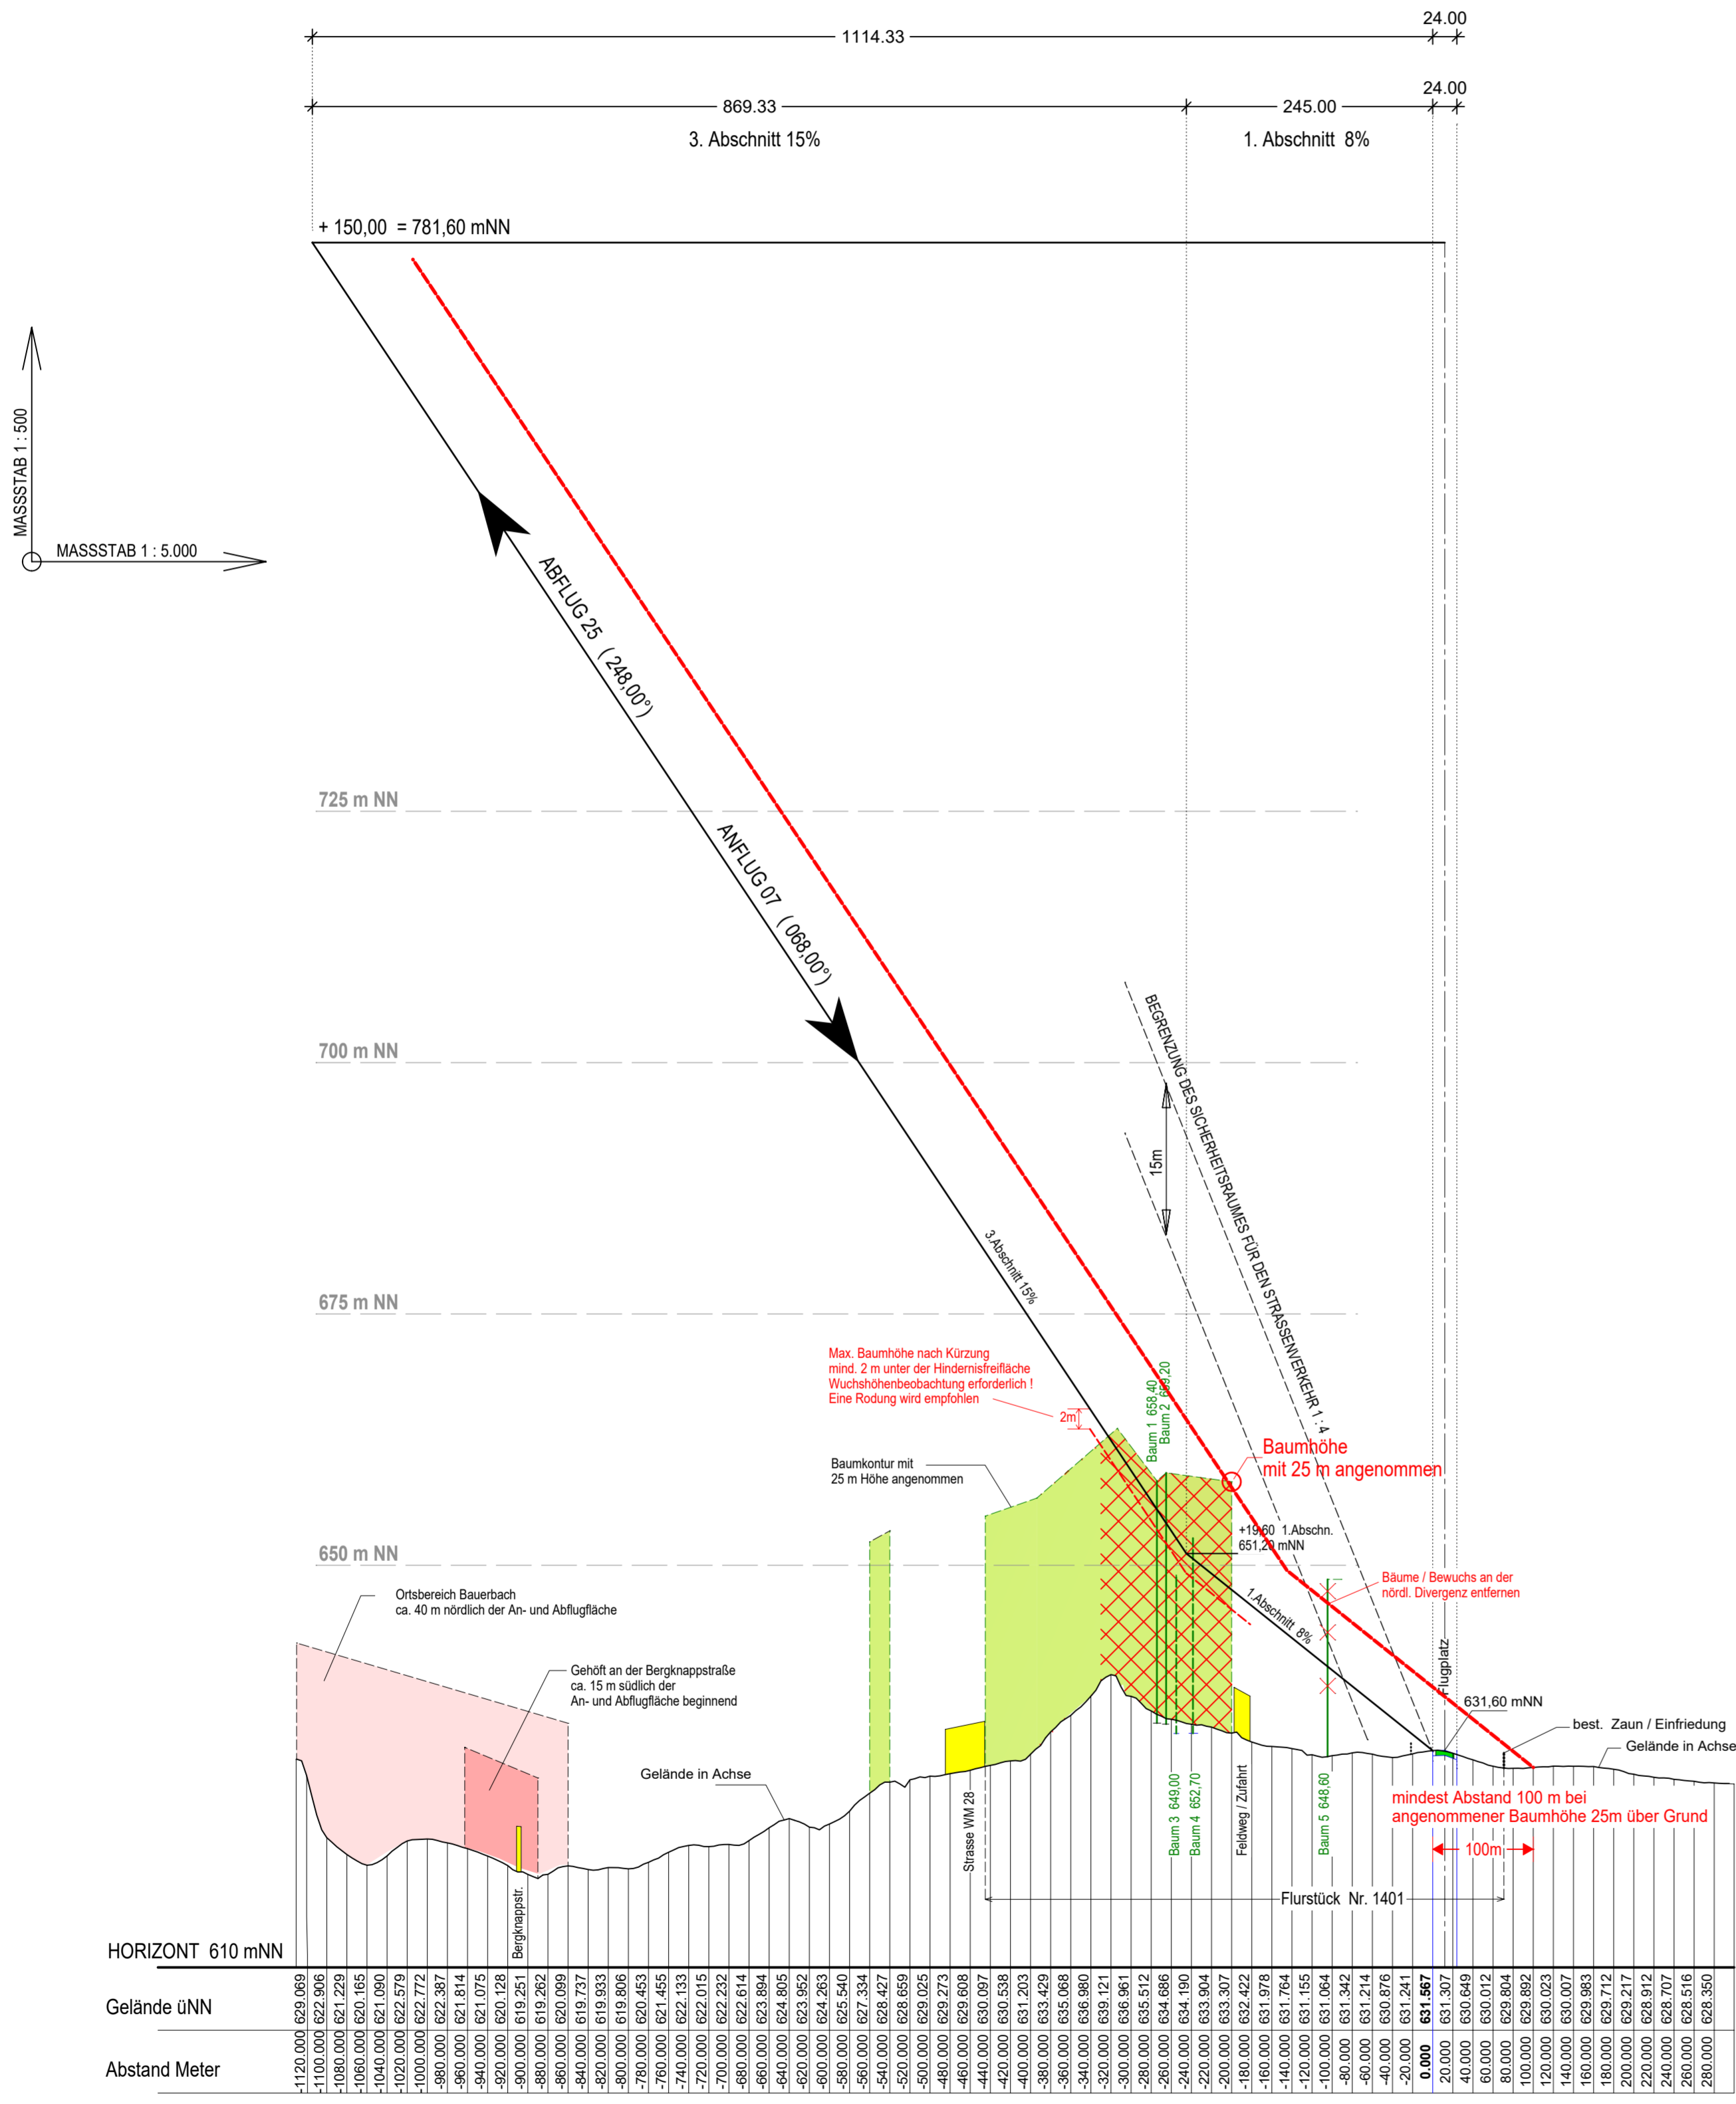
1114.33
24.00
869.33
245.00
24.00
3. Abschnitt 15%
1. Abschnitt 8%
+ 150,00 = 781,60 mNN
MASSSTAB 1 : 500
MASSSTAB 1 : 5.000
ABFLUG 25 (248,00°)
ANFLUG 07 (068,00°)
725 m NN
700 m NN
675 m NN
650 m NN
BEGRENZUNG DES SICHERHEITSRAUMES FÜR DEN STRASSENVERKEHR 1 : 4
15m
3.Abschnitt 15%
Max. Baumhöhe nach Kürzung mind. 2 m unter der Hindernisfreifläche Wuchshöhenbeobachtung erforderlich ! Eine Rodung wird empfohlen
2m
Baum 1 658,40
Baum 2 659,20
Baumhöhe mit 25 m angenommen
Baumkontur mit 25 m Höhe angenommen
+19,60 1.Abschn. 651,20 mNN
1.Abschnitt 8%
Bäume / Bewuchs an der nördl. Divergenz entfernen
Ortsbereich Bauerbach ca. 40 m nördlich der An- und Abflugfläche
Gehöft an der Bergknappstraße ca. 15 m südlich der An- und Abflugfläche beginnend
Flugplatz
631,60 mNN
best. Zaun / Einfriedung
Gelände in Achse
Gelände in Achse
mindest Abstand 100 m bei angenommener Baumhöhe 25m über Grund
100m
Strasse WM 28
Baum 3 649,00
Baum 4 652,70
Feldweg / Zufahrt
Baum 5 648,60
Bergknappstr.
Flurstück Nr. 1401
HORIZONT 610 mNN
Gelände üNN
Abstand Meter

| Gelände üNN | 629.069 | 622.906 | 621.229 | 620.165 | 621.090 | 622.579 | 622.772 | 622.387 | 621.814 | 621.075 | 620.128 | 619.251 | 619.262 | 620.099 | 619.737 | 619.933 | 619.806 | 620.453 | 621.455 | 622.133 | 622.015 | 622.232 | 622.614 | 623.894 | 624.805 | 623.952 | 624.263 | 625.540 | 627.334 | 628.427 | 628.659 | 629.025 | 629.273 | 629.608 | 630.097 | 630.538 | 631.203 | 633.429 | 635.068 | 636.980 | 639.121 | 636.961 | 635.512 | 634.686 | 634.190 | 633.904 | 633.307 | 632.422 | 631.978 | 631.764 | 631.155 | 631.064 | 631.342 | 631.214 | 630.876 | 631.241 | 631.567 | 631.307 | 630.649 | 630.012 | 629.804 | 629.892 | 630.023 | 630.007 | 629.983 | 629.712 | 629.217 | 628.912 | 628.707 | 628.516 | 628.350 |
|---|---|---|---|---|---|---|---|---|---|---|---|---|---|---|---|---|---|---|---|---|---|---|---|---|---|---|---|---|---|---|---|---|---|---|---|---|---|---|---|---|---|---|---|---|---|---|---|---|---|---|---|---|---|---|---|---|---|---|---|---|---|---|---|---|---|---|---|---|---|---|
| Abstand Meter | -1120.000 | -1100.000 | -1080.000 | -1060.000 | -1040.000 | -1020.000 | -1000.000 | -980.000 | -960.000 | -940.000 | -920.000 | -900.000 | -880.000 | -860.000 | -840.000 | -820.000 | -800.000 | -780.000 | -760.000 | -740.000 | -720.000 | -700.000 | -680.000 | -660.000 | -640.000 | -620.000 | -600.000 | -580.000 | -560.000 | -540.000 | -520.000 | -500.000 | -480.000 | -460.000 | -440.000 | -420.000 | -400.000 | -380.000 | -360.000 | -340.000 | -320.000 | -300.000 | -280.000 | -260.000 | -240.000 | -220.000 | -200.000 | -180.000 | -160.000 | -140.000 | -120.000 | -100.000 | -80.000 | -60.000 | -40.000 | -20.000 | 0.000 | 20.000 | 40.000 | 60.000 | 80.000 | 100.000 | 120.000 | 140.000 | 160.000 | 180.000 | 200.000 | 220.000 | 240.000 | 260.000 | 280.000 |